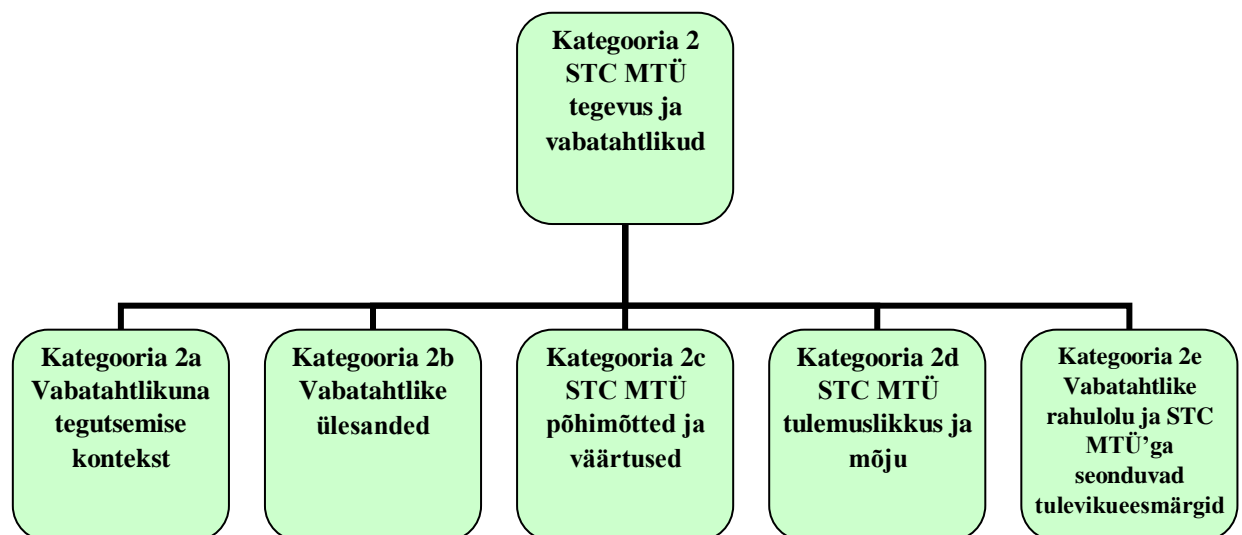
Kategooria 2
STC MTÜ
tegevus ja
vabatahtlikud

Kategooria 2a
Vabatahtlikuna
tegutsemise
kontekst

Kategooria 2b
Vabatahtlike
ülesanded

Kategooria 2c
STC MTÜ
põhimõtted ja
väärtused

Kategooria 2d
STC MTÜ
tulemuslikkus ja
mõju

Kategooria 2e
Vabatahtlike
rahulolu ja STC
MTÜ'ga
seonduvad
tulevikueesmärgid